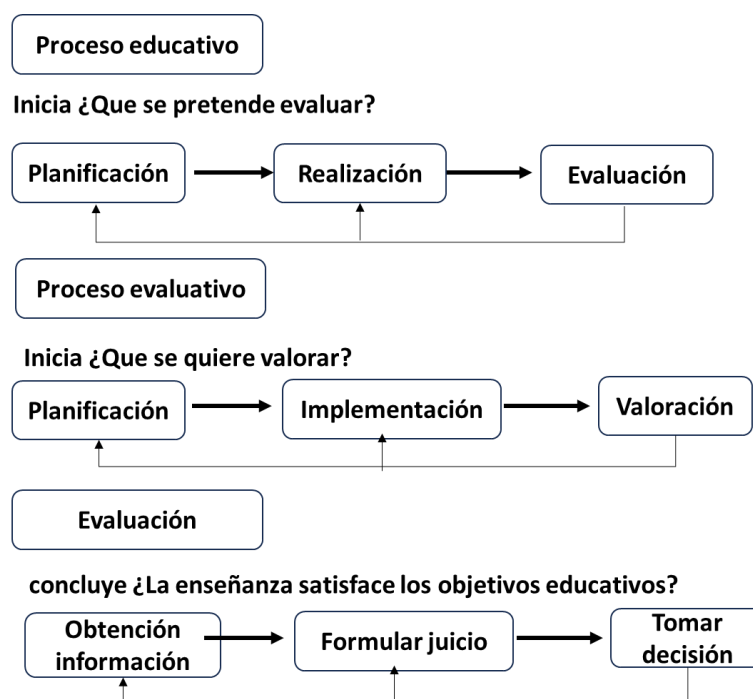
Proceso educativo

Inicia ¿Que se pretende evaluar?

Planificación

Realización

Evaluación

Proceso evaluativo

Inicia ¿Que se quiere valorar?

Planificación

Implementación

Valoración

Evaluación

concluye ¿La enseñanza satisface los objetivos educativos?

Obtención información

Formular juicio

Tomar decisión